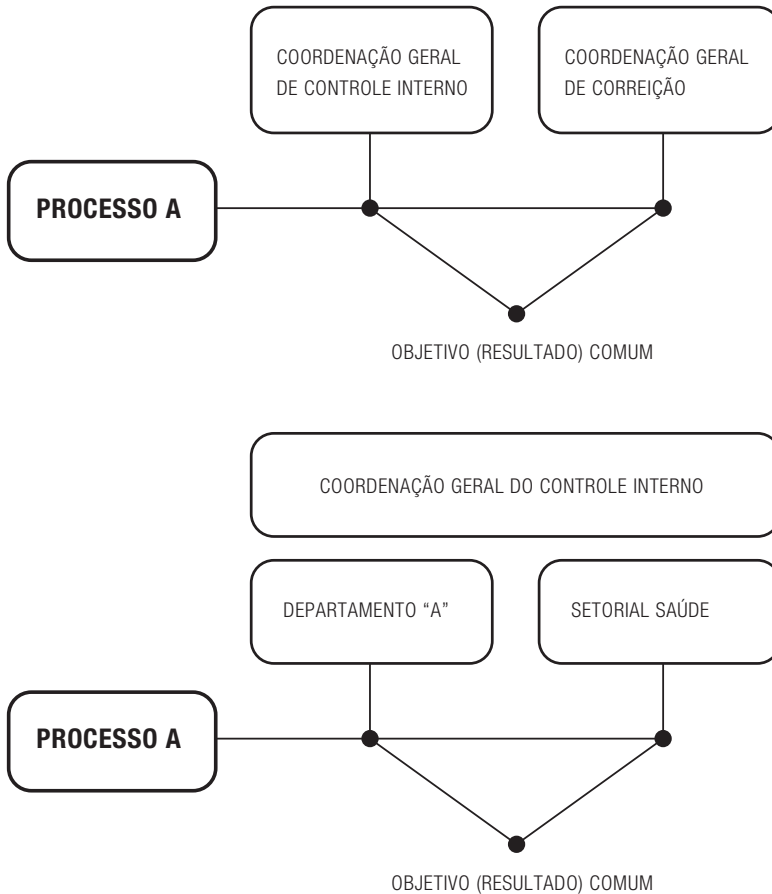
COORDENAÇÃO GERAL DE CONTROLE INTERNO

COORDENAÇÃO GERAL DE CORREIÇÃO

PROCESSO A

OBJETIVO (RESULTADO) COMUM

COORDENAÇÃO GERAL DO CONTROLE INTERNO

DEPARTAMENTO “A”

SETORIAL SAÚDE

PROCESSO A

OBJETIVO (RESULTADO) COMUM